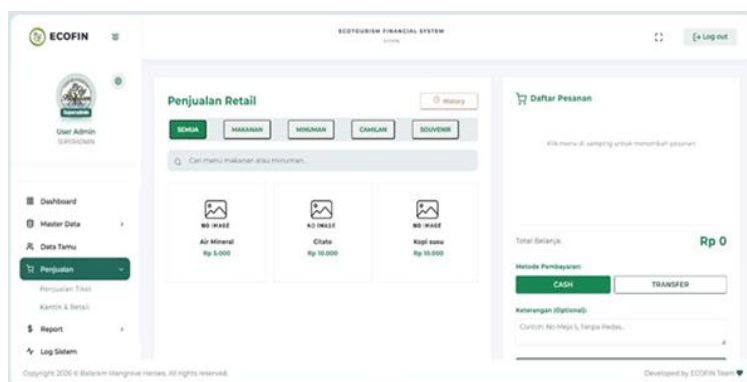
ECOFIN

ECOTOURISM FINANCIAL SYSTEM
ECOFIN

[→ Log out

Superadmin
User Admin
SUPERADMIN

Dashboard
Master Data
Data Tamu
Penjualan
Penjualan Tiket
Kantin & Retail
Report
Log Sistem

Penjualan Retail

History

SEMUA
MAKANAN
MINUMAN
CAMILAN
SOUVENIR

Cari menu makanan atau minuman...

NO IMAGE
Air Mineral
Rp 5.000

NO IMAGE
Ciduo
Rp 10.000

NO IMAGE
Kopi susu
Rp 10.000

Daftar Pesanan

Klik menu di samping untuk menambah pesanan

Total Belanja:
Rp 0

Metode Pembayaran:
CASH
TRANSFER

Keterangan (Optional):
Contoh: No Meja 5, Tanpa Pedas...

Copyright 2026 © Balaram Mangrove Heroes. All rights reserved.

Developed by ECOFIN Team ♥